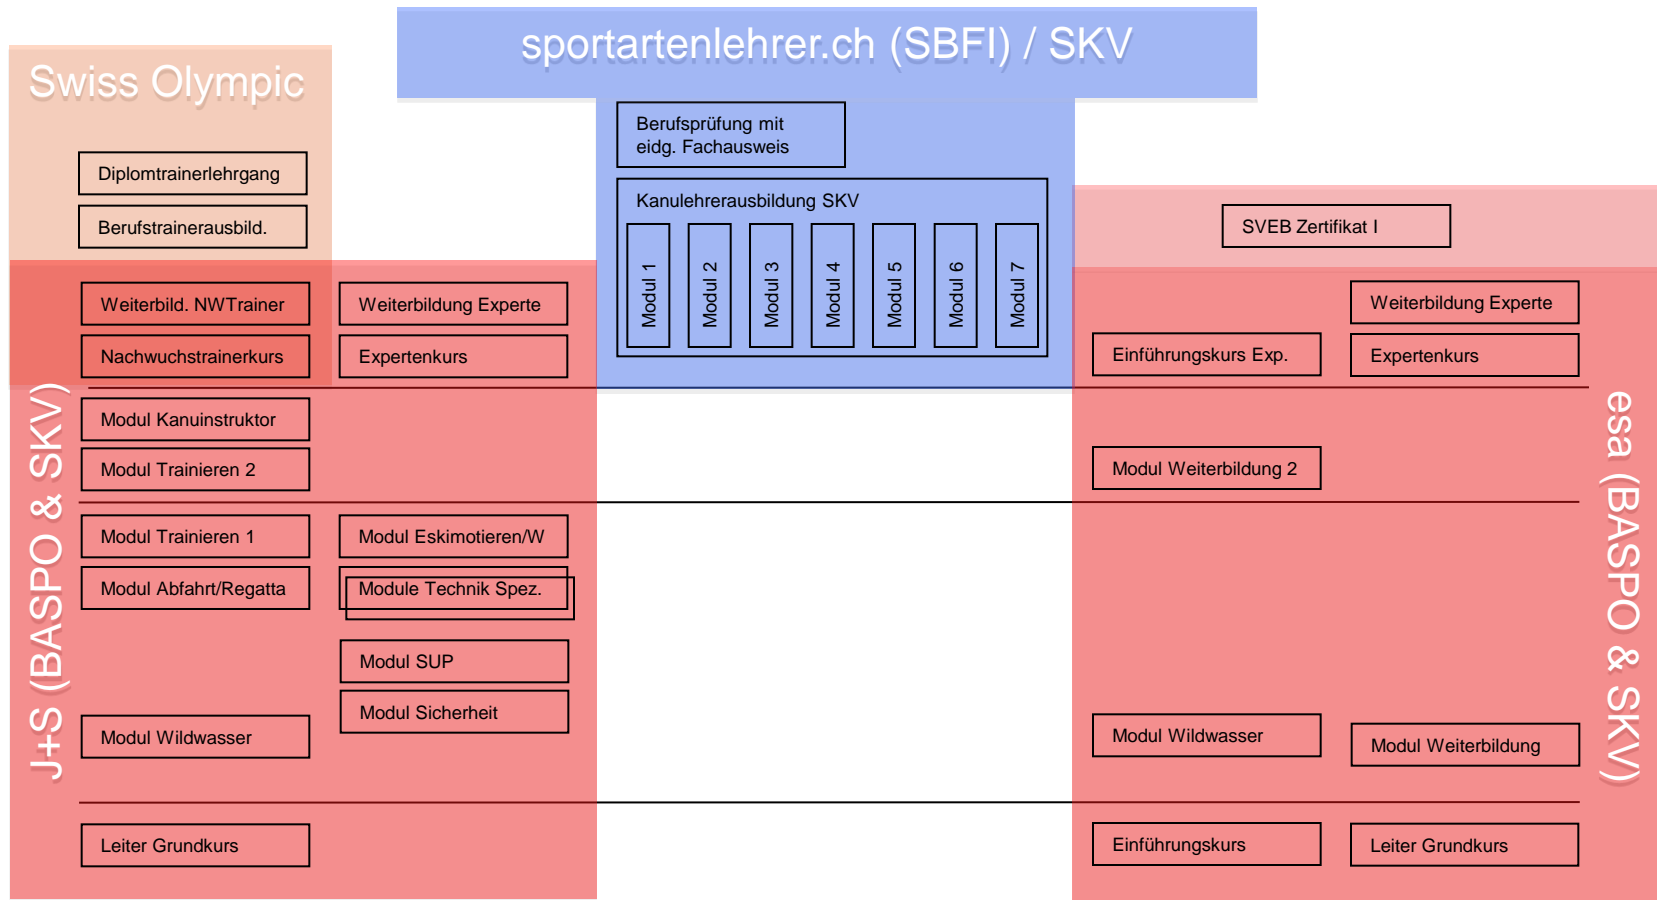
sportartenlehrer.ch (SBFI) / SKV

Swiss Olympic

Diplomtrainerlehrgang

Berufstrainerausbild.

Berufsprüfung mit eidg. Fachausweis

Kanulehrerausbildung SKV

Modul 1

Modul 2

Modul 3

Modul 4

Modul 5

Modul 6

Modul 7

SVEB Zertifikat I

Weiterbild. NWTrainer

Weiterbildung Experte

Nachwuchstrainerkurs

Expertenkurs

Weiterbildung Experte

Einführungskurs Exp.

Expertenkurs

J+S (BASPO & SKV)

Modul Kanuinstruktor

Modul Trainieren 2

Modul Weiterbildung 2

esa (BASPO & SKV)

Modul Trainieren 1

Modul Eskimotieren/W

Modul Abfahrt/Regatta

Module Technik Spez.

Modul SUP

Modul Sicherheit

Modul Wildwasser

Modul Wildwasser

Modul Weiterbildung

Leiter Grundkurs

Einführungskurs

Leiter Grundkurs